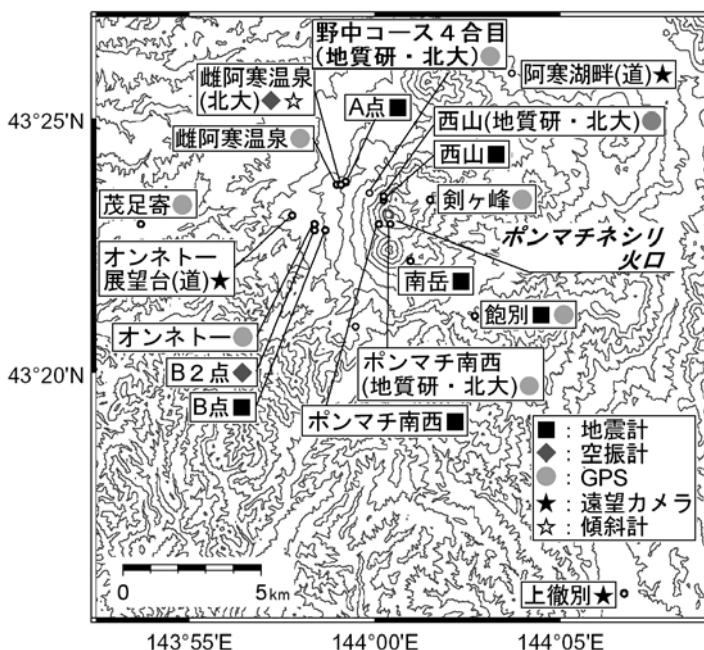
野中コース４合目
(地質研・北大)●

雌阿寒温泉
(北大)◆☆

阿寒湖畔(道)★

A点■

雌阿寒温泉●

西山(地質研・北大)●

西山■

茂足寄●

剣ヶ峰●

ポンマチネシリ
火口

オンネトー
展望台(道)★

南岳■

飽別■●

オンネトー●

ポンマチ南西
(地質研・北大)●

B２点◆

B点■

ポンマチ南西■

■：地震計
◆：空振計
●：GPS
★：遠望カメラ
☆：傾斜計

43°25'N

43°20'N

0

5km

上徹別★

143°55'E

144°00'E

144°05'E